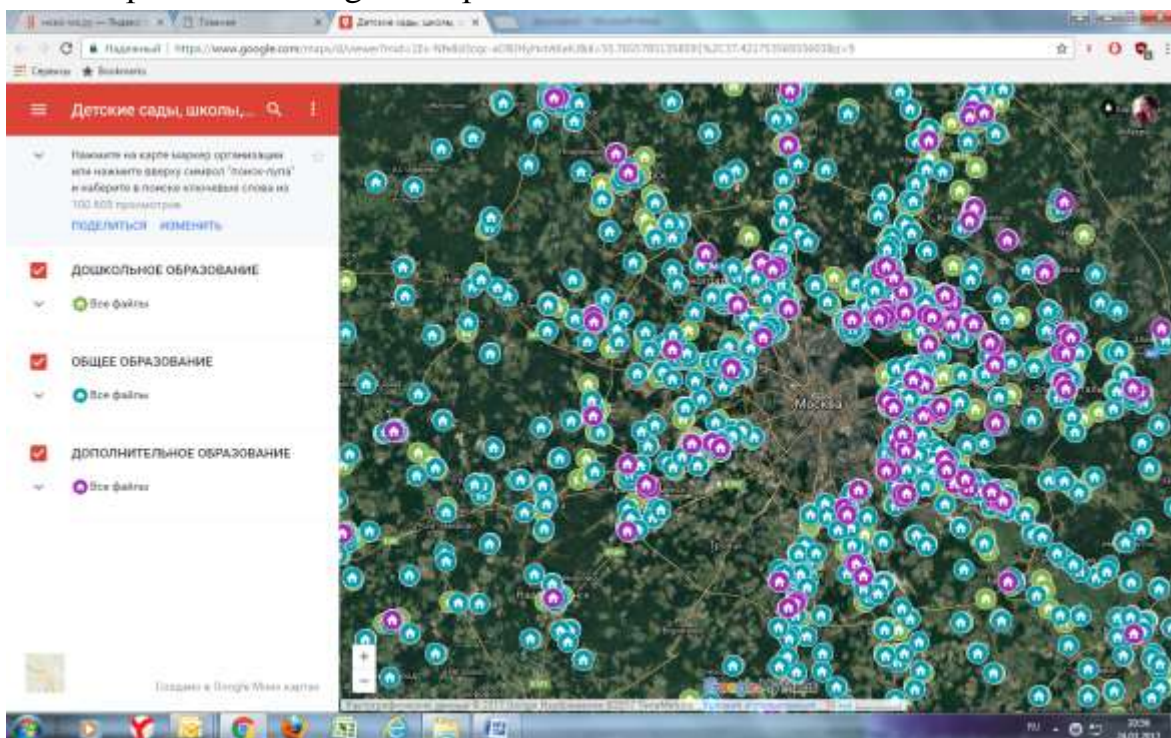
Детские сады, школы,...

Нажмите на карте маркер организации или нажмите вверху символ "поиск-лупа" и наберите в поиске ключевые слова из 100 405 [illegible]

ПОДЕЛИТЬСЯ ИЗМЕНИТЬ

ДОШКОЛЬНОЕ ОБРАЗОВАНИЕ

Все файлы

ОБЩЕЕ ОБРАЗОВАНИЕ

Все файлы

ДОПОЛНИТЕЛЬНОЕ ОБРАЗОВАНИЕ

Все файлы

Создано в Google Мои карты

Москва

Google

Картографические данные © 2017 Google Изображения © 2017 TerraMetrics

RU

24.03.2017